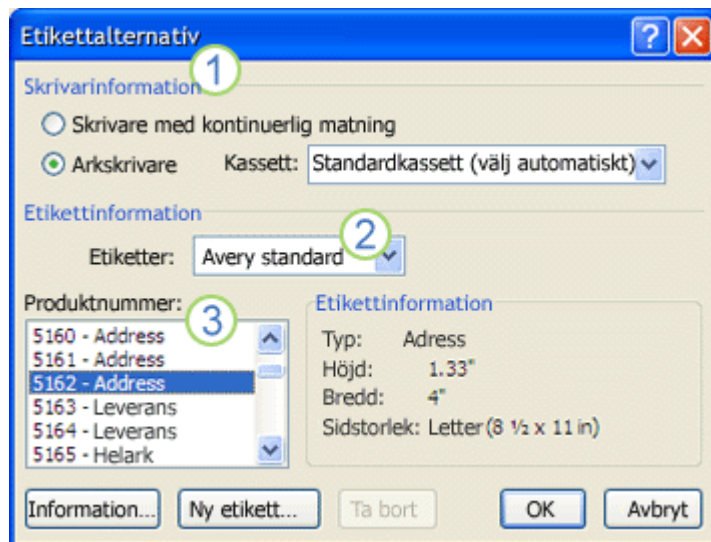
Etikettalternativ

?

1

Skrivarinformation

Skrivare med kontinuerlig matning

Arkskrivare Kassett: Standardkassett (välj automatiskt)

Etikettinformation

2

Etiketter: Avery standard

Produktnummer:

3

5160 - Address
5161 - Address
5162 - Address
5163 - Leverans
5164 - Leverans
5165 - Helark

Etikettinformation

Typ: Adress
Höjd: 1.33"
Bredd: 4"
Sidstorlek: Letter (8 ½ x 11 in)

Information... Ny etikett... Ta bort OK Avbryt